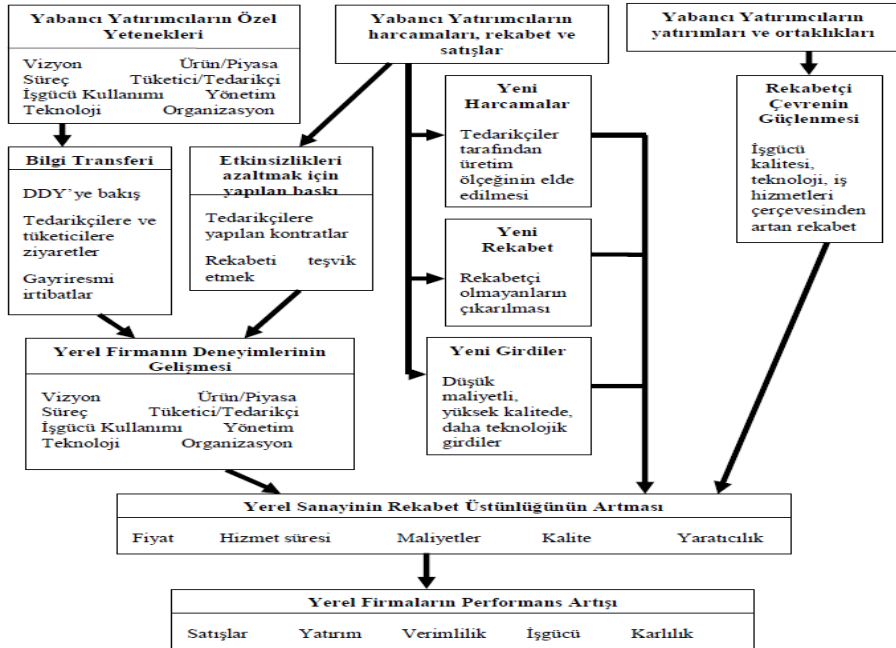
Yabancı Yatırımcıların Özel Yetenekleri

Vizyon Ürün/Piyasa
Süreç Tüketici/Tedarikçi
İşgücü Kullanımı Yönetim
Teknoloji Organizasyon

Yabancı Yatırımcıların harcamaları, rekabet ve satışlar

Yabancı Yatırımcıların yatırımları ve ortaklıkları

Bilgi Transferi

DDY'ye bakış

Tedarikçilere ve tüketicilere ziyaretler

Gayriresmi irtibatlar

Etkinsizlikleri azaltmak için yapılan baskı

Tedarikçilere yapılan kontratlar

Rekabeti teşvik etmek

Yeni Harcamalar

Tedarikçiler tarafından üretim ölçeğinin elde edilmesi

Yeni Rekabet

Rekabetçi olmayanların çıkarılması

Yeni Girdiler

Düşük maliyetli, yüksek kalitede, daha teknolojik girdiler

Rekabetçi Çevrenin Güçlenmesi

İşgücü kalitesi, teknoloji, iş hizmetleri çerçevesinden artan rekabet

Yerel Firmanın Deneyimlerinin Gelişmesi

Vizyon Ürün/Piyasa
Süreç Tüketici/Tedarikçi
İşgücü Kullanımı Yönetim
Teknoloji Organizasyon

Yerel Sanayinin Rekabet Üstünlüğünün Artması

Fiyat Hizmet süresi Maliyetler Kalite Yaratıcılık

Yerel Firmaların Performans Artışı

Satışlar Yatırım Verimlilik İşgücü Karlılık